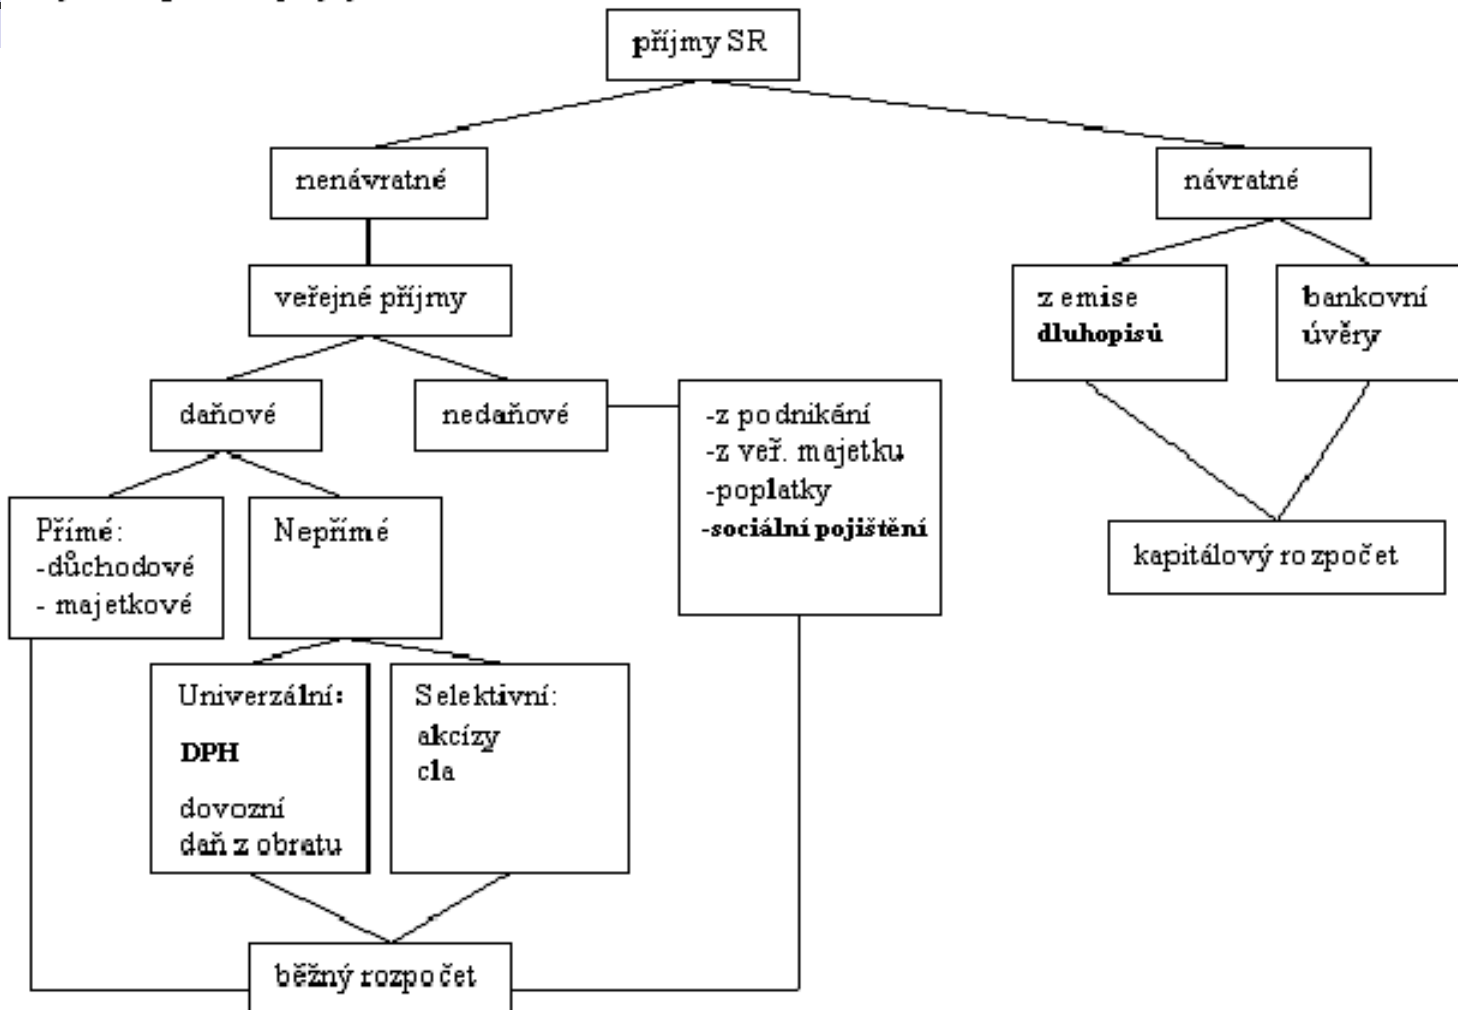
příjmy SR

nenávratné

návratné

veřejné příjmy

z emise dluhopisů

bankovní úvěry

daňové

nedaňové

-z podnikání
-z veř. majetku
-poplatky
-sociální pojištění

Přímé:
-důchodové
- majetkové

Nepřímé

kapitálový rozpočet

Univerzální:
DPH
dovozní daň z obratu

Selektivní:
akcízy
cla

běžný rozpočet